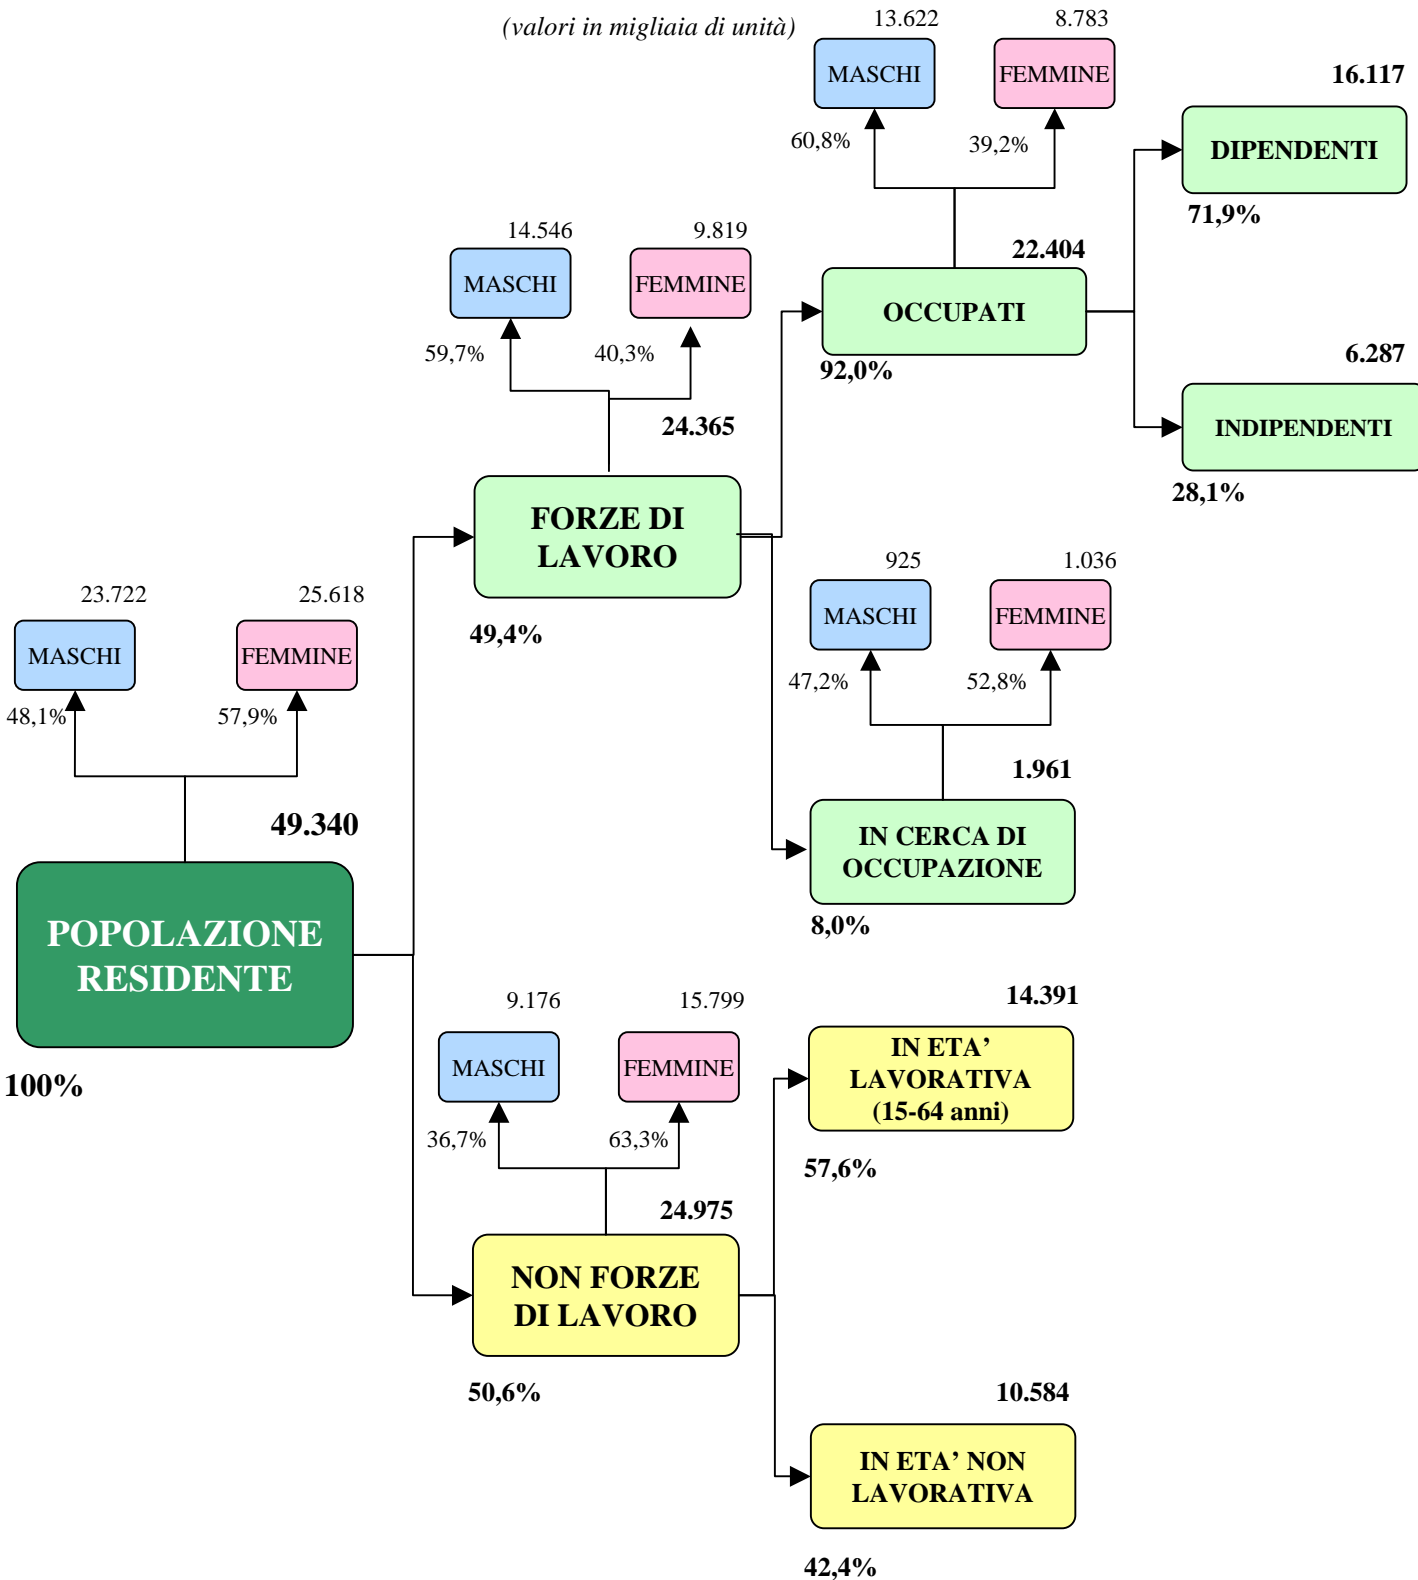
(valori in migliaia di unità)

13.622
MASCHI
60,8%

8.783
FEMMINE
39,2%

16.117
DIPENDENTI
71,9%

14.546
MASCHI
59,7%

9.819
FEMMINE
40,3%

22.404
OCCUPATI
92,0%

6.287
INDIPENDENTI
28,1%

24.365
FORZE DI LAVORO
49,4%

23.722
MASCHI
48,1%

25.618
FEMMINE
57,9%

925
MASCHI
47,2%

1.036
FEMMINE
52,8%

1.961
IN CERCA DI OCCUPAZIONE
8,0%

49.340
POPOLAZIONE RESIDENTE
100%

9.176
MASCHI
36,7%

15.799
FEMMINE
63,3%

14.391
IN ETA' LAVORATIVA (15-64 anni)
57,6%

24.975
NON FORZE DI LAVORO
50,6%

10.584
IN ETA' NON LAVORATIVA
42,4%